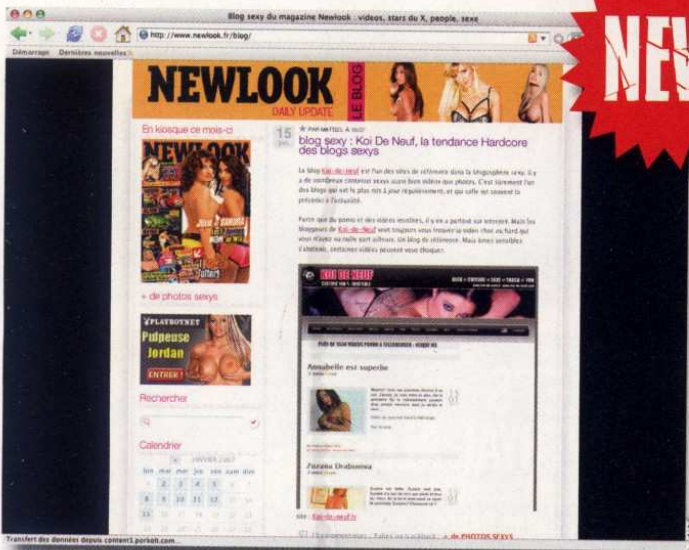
Blog sexy du magazine Newlook : videos, stars du X, people, sexe

http://www.newlook.fr/blog/

Démarrage Dernières nouvelles

NEW

NEWLOOK
DAILY UPDATE
LE BLOG

En kiosque ce mois-ci

NEWLOOK

+ de photos sexys

PLAYBOYNET
Pulpeuse Jordan
ENTRER !

Rechercher

Calendrier
JANVIER 2007
lun mar mer jeu ven sam dim

15

blog sexy : Koi De Neuf, la tendance Hardcore des blogs sexys

Le blog Koi-de-neuf est l'un des sites de référence dans la blogosphère sexy. Il y a de nombreux contenus sexys ainsi bien vidéos que photos. C'est sûrement l'un des blogs qui est le plus mis à jour régulièrement, et qui sait souvent la précéder à l'actualité.

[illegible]

KOI DE NEUF

Annabelle est superbe

Zuzana Drabinova

Site : Koi-de-neuf.fr

+ de PHOTOS SEXYS

Transfert des données depuis content3.porkoh.com...